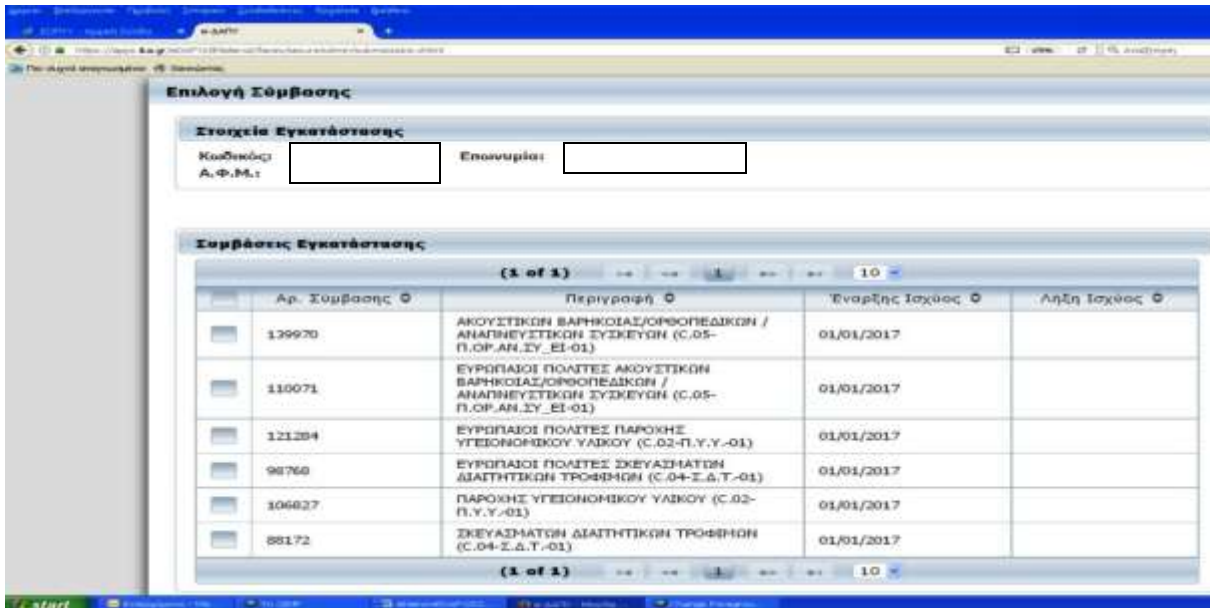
Επιλογή Σύμβασης

Στοιχεία Εγκατάστασης

Κωδικός:
Α.Φ.Μ.:

Επωνυμία:

Συμβάσεις Εγκατάστασης

(1 of 1) 1 10

| | Αρ. Σύμβασης | Περιγραφή | Έναρξης Ισχύος | Λήξη Ισχύος |
|---|---|---|---|---|
| | 139970 | ΑΚΟΥΣΤΙΚΩΝ ΒΑΡΗΚΟΙΑΣ/ΟΡΘΟΠΕΔΙΚΩΝ / ΑΝΑΠΝΕΥΣΤΙΚΩΝ ΣΥΣΚΕΥΩΝ (C.05-Π.ΟΡ.ΑΝ.ΣΥ_ΕΙ-01) | 01/01/2017 | |
| | 110071 | ΕΥΡΩΠΑΙΟΙ ΠΟΛΙΤΕΣ ΑΚΟΥΣΤΙΚΩΝ ΒΑΡΗΚΟΙΑΣ/ΟΡΘΟΠΕΔΙΚΩΝ / ΑΝΑΠΝΕΥΣΤΙΚΩΝ ΣΥΣΚΕΥΩΝ (C.05-Π.ΟΡ.ΑΝ.ΣΥ_ΕΙ-01) | 01/01/2017 | |
| | 121284 | ΕΥΡΩΠΑΙΟΙ ΠΟΛΙΤΕΣ ΠΑΡΟΧΗΣ ΥΓΕΙΟΝΟΜΙΚΟΥ ΥΛΙΚΟΥ (C.02-Π.Υ.Υ.-01) | 01/01/2017 | |
| | 98768 | ΕΥΡΩΠΑΙΟΙ ΠΟΛΙΤΕΣ ΣΚΕΥΑΣΜΑΤΩΝ ΔΙΑΙΤΗΤΙΚΩΝ ΤΡΟΦΙΜΩΝ (C.04-Σ.Δ.Τ.-01) | 01/01/2017 | |
| | 106827 | ΠΑΡΟΧΗΣ ΥΓΕΙΟΝΟΜΙΚΟΥ ΥΛΙΚΟΥ (C.02-Π.Υ.Υ.-01) | 01/01/2017 | |
| | 88172 | ΣΚΕΥΑΣΜΑΤΩΝ ΔΙΑΙΤΗΤΙΚΩΝ ΤΡΟΦΙΜΩΝ (C.04-Σ.Δ.Τ.-01) | 01/01/2017 | |

(1 of 1) 1 10

start